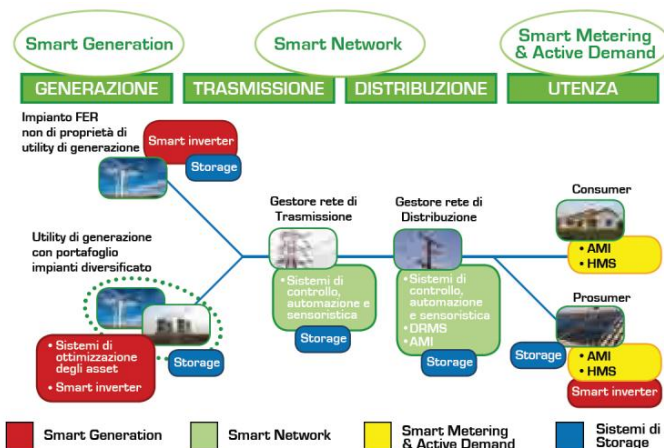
Smart Generation

Smart Network

Smart Metering & Active Demand

GENERAZIONE

TRASMISSIONE

DISTRIBUZIONE

UTENZA

Impianto FER non di proprietà di utility di generazione

Smart inverter

Storage

Gestore rete di Trasmissione

Gestore rete di Distribuzione

Consumer

• AMI
• HMS

Utility di generazione con portafoglio impianti diversificato

• Sistemi di controllo, automazione e sensoristica

Storage

• Sistemi di controllo, automazione e sensoristica
• DRMS
• AMI

Storage

Prosumer

• Sistemi di ottimizzazione degli asset
• Smart inverter

Storage

Storage

• AMI
• HMS

Smart inverter

Smart Generation

Smart Network

Smart Metering & Active Demand

Sistemi di Storage